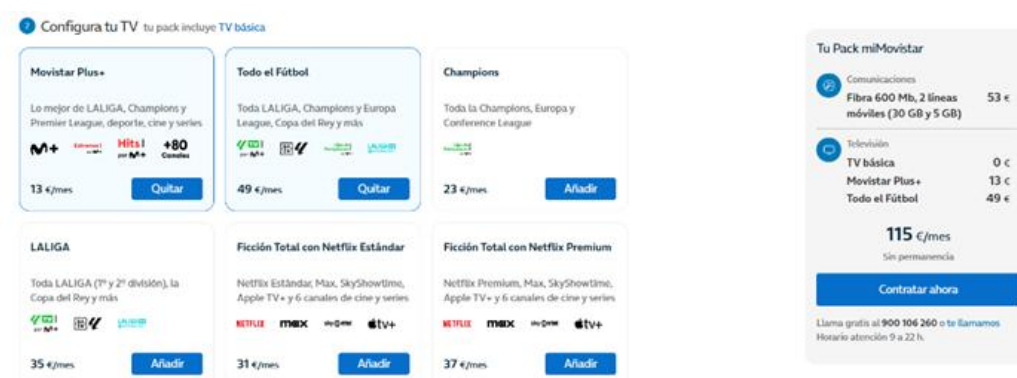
2 Configura tu TV tu pack incluye TV básica

Movistar Plus+

Lo mejor de LALIGA, Champions y Premier League, deporte, cine y series

M+ Hits! +80 Canales

13 €/mes Quitar

Todo el Fútbol

Toda LALIGA, Champions y Europa League, Copa del Rey y más

49 €/mes Quitar

Champions

Toda la Champions, Europa y Conference League

23 €/mes Añadir

LALIGA

Toda LALIGA (1ª y 2ª división), la Copa del Rey y más

35 €/mes Añadir

Ficción Total con Netflix Estándar

Netflix Estándar, Max, SkyShowtime, Apple TV+ y 6 canales de cine y series

NETFLIX max SkyShowtime tv+

31 €/mes Añadir

Ficción Total con Netflix Premium

Netflix Premium, Max, SkyShowtime, Apple TV+ y 6 canales de cine y series

NETFLIX max SkyShowtime tv+

37 €/mes Añadir

Tu Pack miMovistar

Comunicaciones
Fibra 600 Mb, 2 líneas móviles (30 GB y 5 GB) 53 €

Televisión
TV básica 0 €
Movistar Plus+ 13 €
Todo el Fútbol 49 €

115 €/mes
Sin permanencia

Contratar ahora

Llama gratis al 900 106 260 o te llamamos
Horario atención 9 a 22 h.